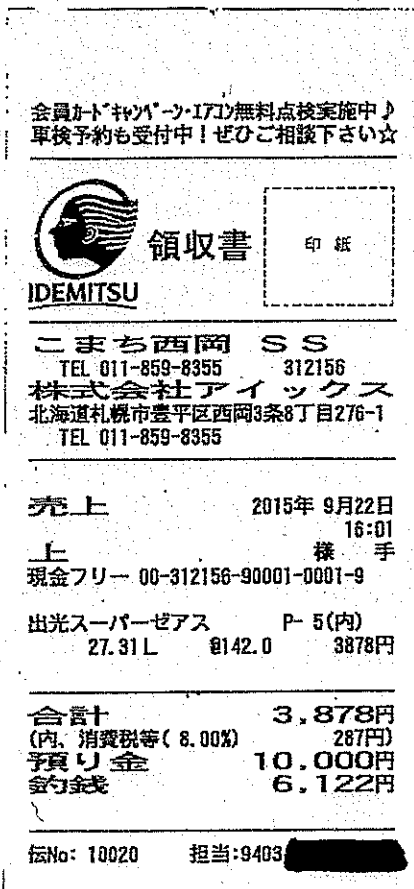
会員カードキャンペーン・エアコン無料点検実施中♪
車検予約も受付中！ぜひご相談下さい☆

領収書

印紙

IDEMITSU

こまち西岡 SS
TEL 011-859-8355 312156
株式会社アイックス
北海道札幌市豊平区西岡3条8丁目276-1
TEL 011-859-8355

売上 2015年 9月22日
16:01
上 様 手
現金フリー 00-312156-90001-0001-9

出光スーパーゼアス P- 5(内)
27.31L @142.0 3878円

合計 3,878円
(内、消費税等( 8.00%) 287円)
預り金 10,000円
釣銭 6,122円

伝No: 10020 担当:9403